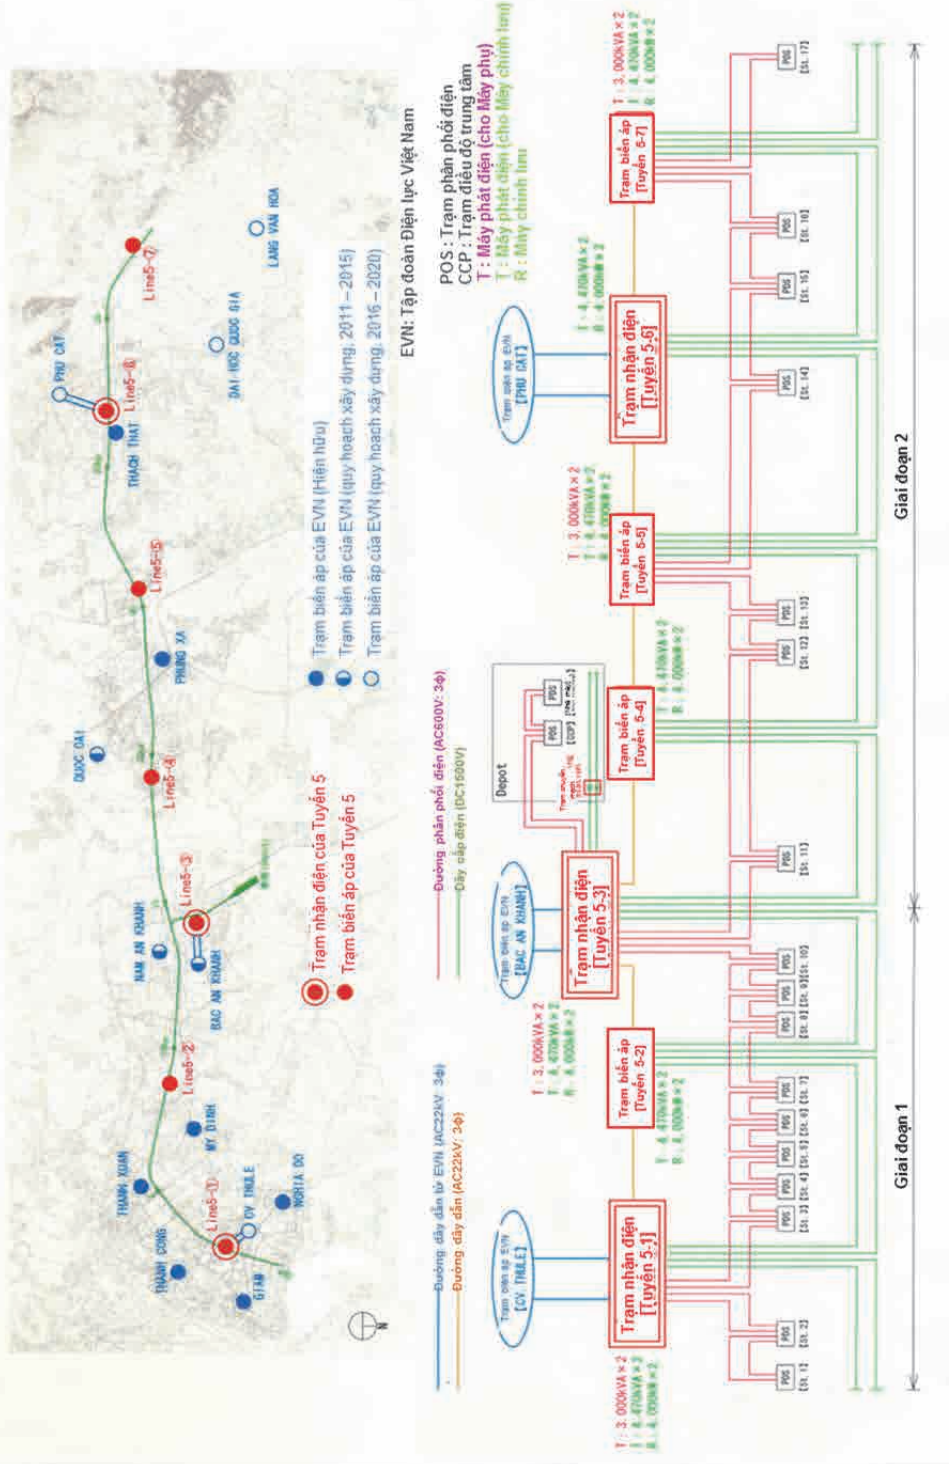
Trạm nhận điện của Tuyến 5
Trạm biến áp của Tuyến 5

Trạm biến áp của EVN (Hiện hữu)
Trạm biến áp của EVN (quy hoạch xây dựng: 2011－2015)
Trạm biến áp của EVN (quy hoạch xây dựng: 2016－2020)

EVN: Tập đoàn Điện lực Việt Nam

POS : Trạm phân phối điện
CCP : Trạm điều độ trung tâm
T : Máy phát điện (cho Máy phụ)
T : Máy phát điện (cho Máy chính tàu)
R : Máy chỉnh lưu

Line5－①
Line5－②
Line5－③
Line5－④
Line5－⑤
Line5－⑥
Line5－⑦

THANH CONG
THANH XUAN
GTAM
CV. THULE
NGHIA DO
MY DINH
NAM AN KHANH
BAC AN KHANH
QUOC OAI
PHUNG XA
THACH THAT
PHU CAT
DAI HOC QUOC GIA
LANG VAN HOA

Đường dây dẫn từ EVN (AC22kV: 3Φ)
Đường dây dẫn (AC22kV: 3Φ)
Đường phân phối điện (AC500V: 3Φ)
Dây cấp điện (DC1500V)

Trạm biến áp EVN [CV. THULE]
Trạm biến áp EVN [BAC AN KHANH]
Trạm biến áp EVN [PHU CAT]

T : 3, 000kVA × 2
T : 4, 470kVA × 2
R : 4, 000kW × 2

Trạm nhận điện [Tuyến 5-1]
Trạm biến áp [Tuyến 5-2]
Trạm nhận điện [Tuyến 5-3]
Trạm biến áp [Tuyến 5-4]
Trạm biến áp [Tuyến 5-5]
Trạm nhận điện [Tuyến 5-6]
Trạm biến áp [Tuyến 5-7]

Depot
POS
CCP

[St. 1] [St. 2] [St. 3] [St. 4] [St. 5] [St. 6] [St. 7] [St. 8] [St. 9] [St. 10] [St. 11] [St. 12] [St. 13] [St. 14] [St. 15] [St. 16] [St. 17]

Giai đoạn 1
Giai đoạn 2